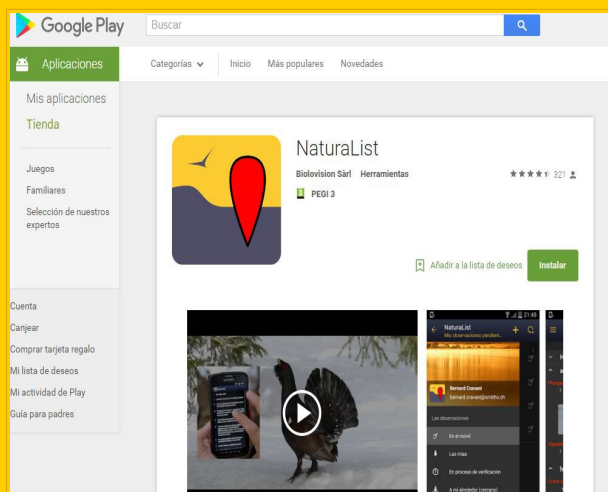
Google Play

Buscar

Aplicaciones

Categorías

Inicio

Más populares

Novedades

Mis aplicaciones

Tienda

Juegos

Familiares

Selección de nuestros expertos

Cuenta

Canjear

Comprar tarjeta regalo

Mi lista de deseos

Mi actividad de Play

Guía para padres

NaturaList

Biolovision Sàrl Herramientas

321

PEGI 3

Añadir a la lista de deseos

Instalar

NaturaList

Mis observaciones pendient...

Bernard Cravant

Las observaciones

En el móvil

Las mías

En proceso de verificación

A mi alrededor (cercano)